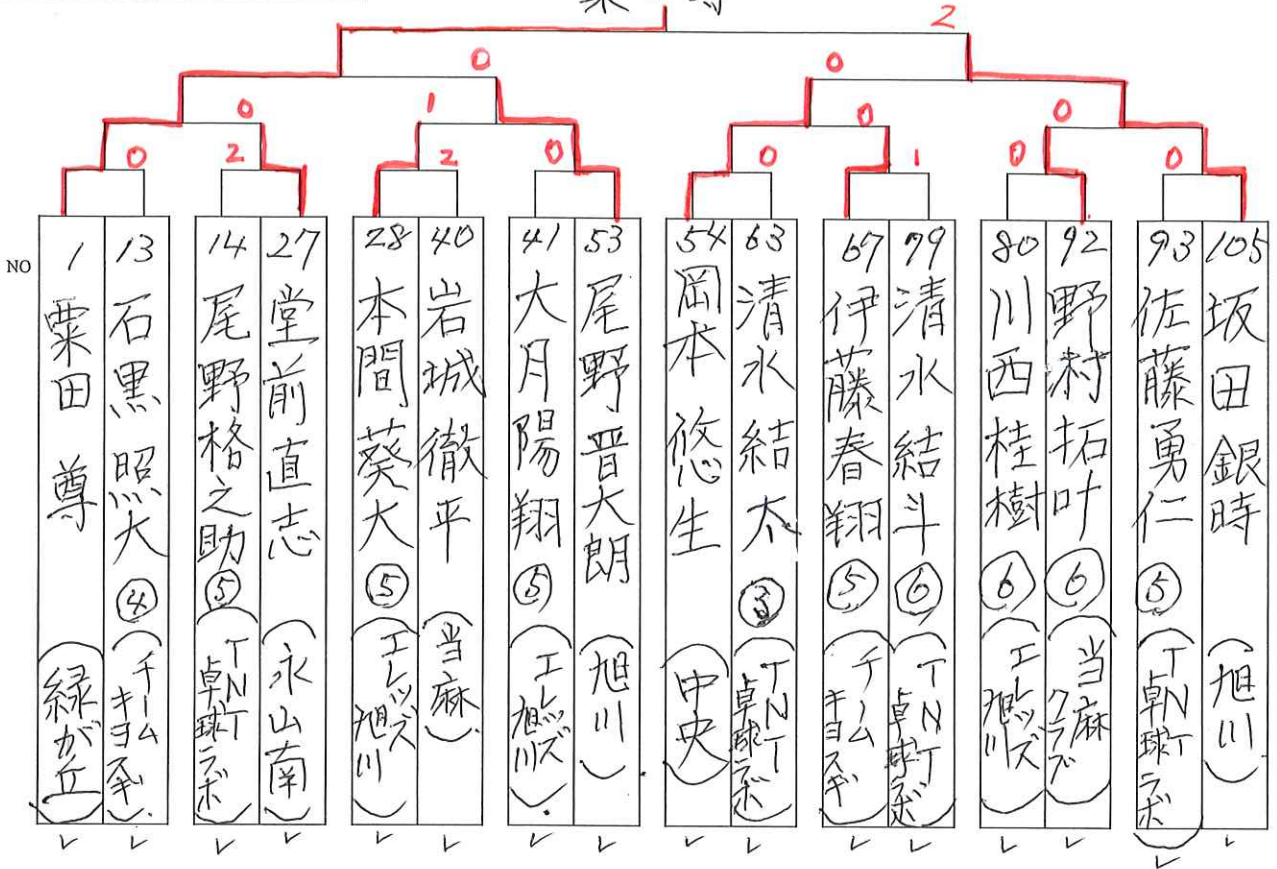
2
0
0
0
1
0
0
0
2
2
0
0
1
0
0

NO

| 1 | 13 | 14 | 27 | 28 | 40 | 41 | 53 | 54 | 63 | 67 | 79 | 80 | 92 | 93 | 105 |
|---|---|---|---|---|---|---|---|---|---|---|---|---|---|---|---|
| 栗田 尊 | 石黒 照大 | 尾野 格之助 | 堂前 直志 | 本間 葵大 | 岩城 徹平 | 大月 陽翔 | 尾野 晋大朗 | 岡本 悠生 | 清水 結太 | 伊藤 春翔 | 清水 結斗 | 川西 桂樹 | 野村 拓叶 | 佐藤 勇仁 | 坂田 銀時 |
| | ④ | ⑤ | | ⑤ | | ⑤ | | | ③ | ⑤ | ⑥ | ⑥ | ⑥ | ⑤ | |
| (緑が丘) | (チームキヨスギ) | (TNT卓球ラボ) | (永山南) | (エレッツ旭川) | (当麻) | (エレッツ旭川) | (旭川) | (中央) | (TNT卓球ラボ) | (チームキヨスギ) | (TNT卓球ラボ) | (エレッツ旭川) | (当麻クラブ) | (TNT卓球ラボ) | (旭川) |
| レ | レ | レ | レ | レ | レ | レ | レ | レ | レ | レ | レ | レ | レ | レ | レ |